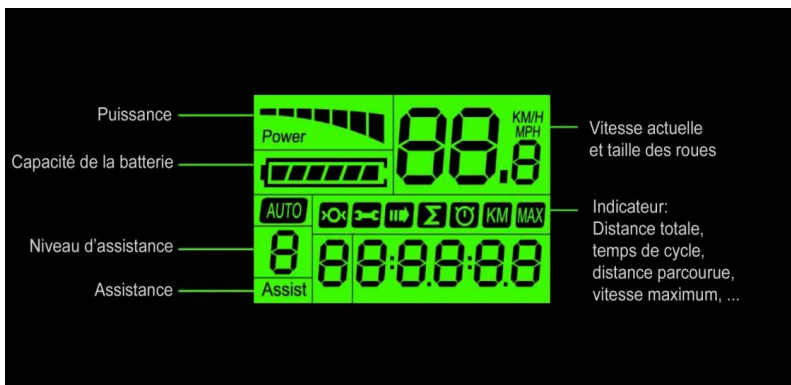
Puissance

Capacité de la batterie

Niveau d'assistance

Assistance

Power

AUTO

Assist

KM/H
MPH

KM MAX

Vitesse actuelle et taille des roues

Indicateur:
Distance totale,
temps de cycle,
distance parcourue,
vitesse maximum, ...